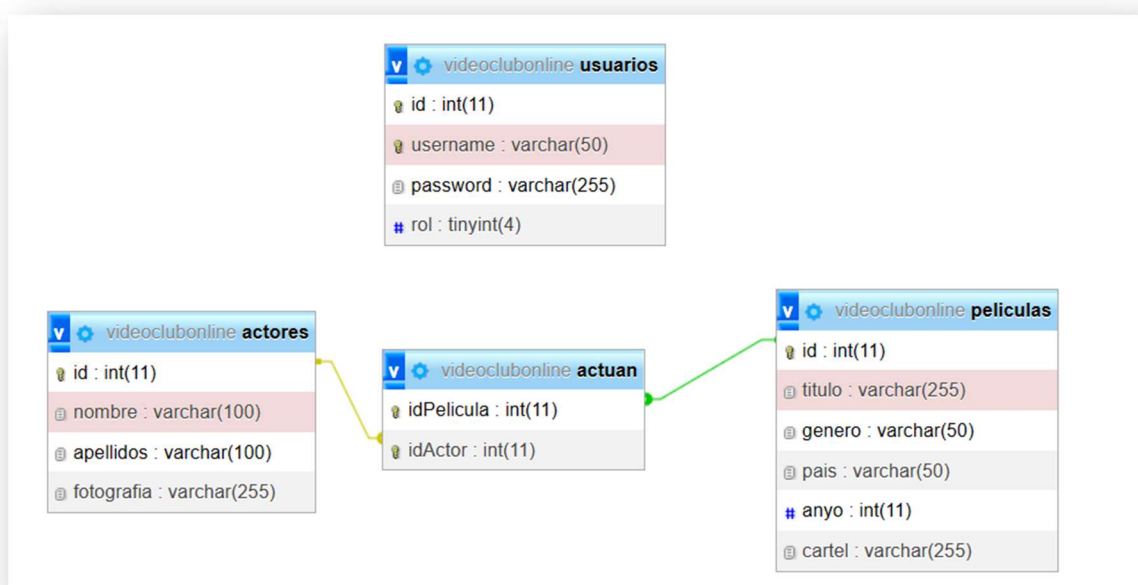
v videoclubonline usuarios
id : int(11)
username : varchar(50)
password : varchar(255)
rol : tinyint(4)

v videoclubonline actores
id : int(11)
nombre : varchar(100)
apellidos : varchar(100)
fotografia : varchar(255)

v videoclubonline actuan
idPelicula : int(11)
idActor : int(11)

v videoclubonline peliculas
id : int(11)
titulo : varchar(255)
genero : varchar(50)
pais : varchar(50)
anyo : int(11)
cartel : varchar(255)